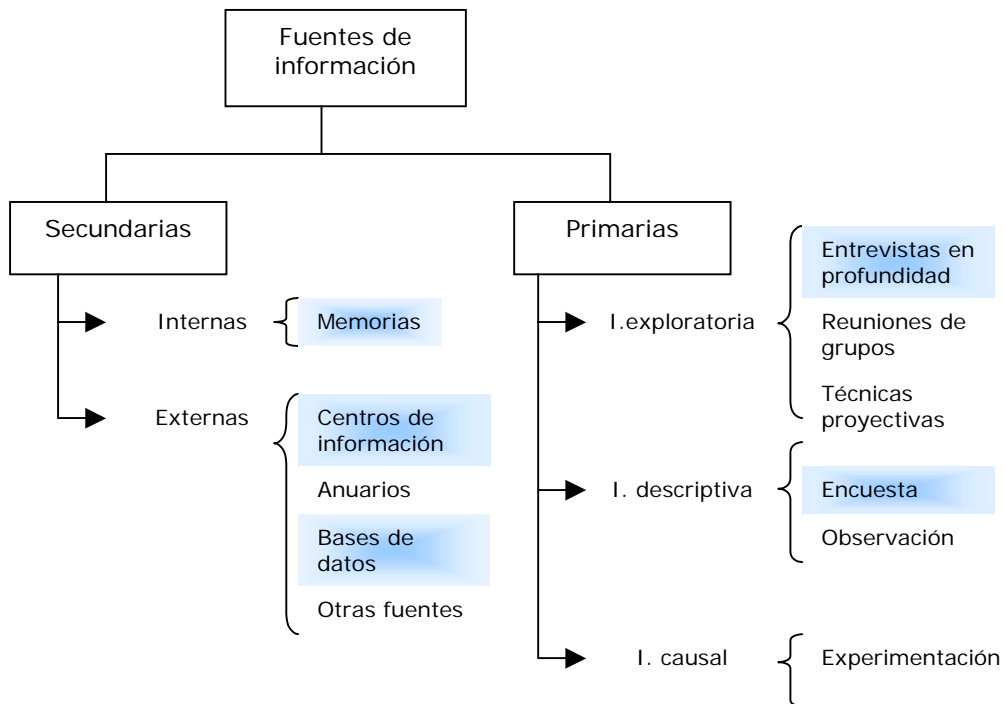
Fuentes de información

Secundarias

Internas

Memorias

Externas

Centros de información

Anuarios

Bases de datos

Otras fuentes

Primarias

I.exploratoria

Entrevistas en profundidad

Reuniones de grupos

Técnicas proyectivas

I. descriptiva

Encuesta

Observación

I. causal

Experimentación